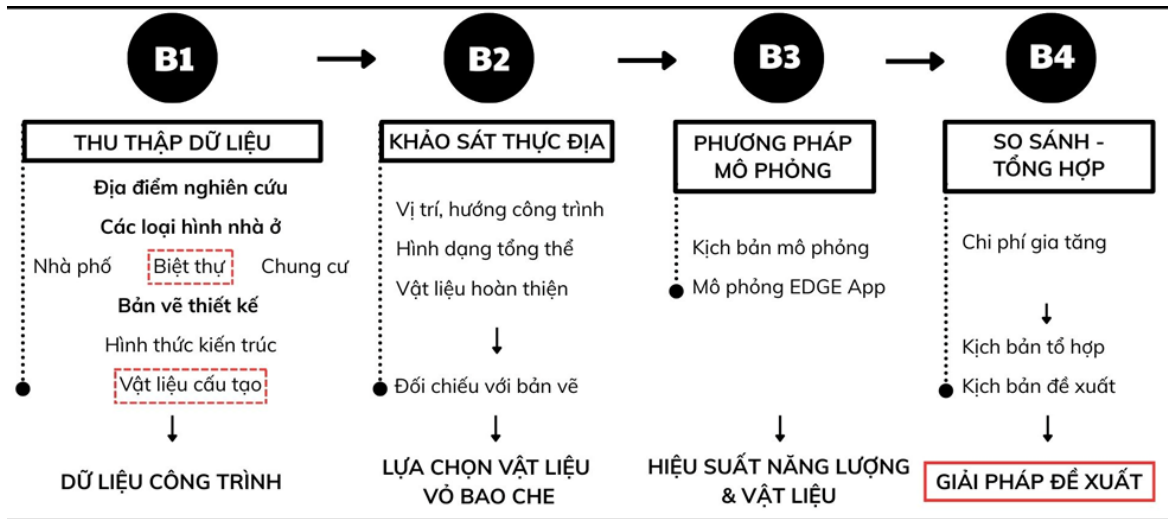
B1

THU THẬP DỮ LIỆU

Địa điểm nghiên cứu

Các loại hình nhà ở

Nhà phố Biệt thự Chung cư

Bản vẽ thiết kế

Hình thức kiến trúc

Vật liệu cấu tạo

↓

DỮ LIỆU CÔNG TRÌNH

B2

KHẢO SÁT THỰC ĐỊA

Vị trí, hướng công trình

Hình dạng tổng thể

Vật liệu hoàn thiện

↓

Đối chiếu với bản vẽ

↓

LỰA CHỌN VẬT LIỆU VỎ BAO CHE

B3

PHƯƠNG PHÁP MÔ PHỎNG

Kịch bản mô phỏng

Mô phỏng EDGE App

↓

HIỆU SUẤT NĂNG LƯỢNG & VẬT LIỆU

B4

SO SÁNH - TỔNG HỢP

Chi phí gia tăng

↓

Kịch bản tổ hợp

Kịch bản đề xuất

↓

GIẢI PHÁP ĐỀ XUẤT